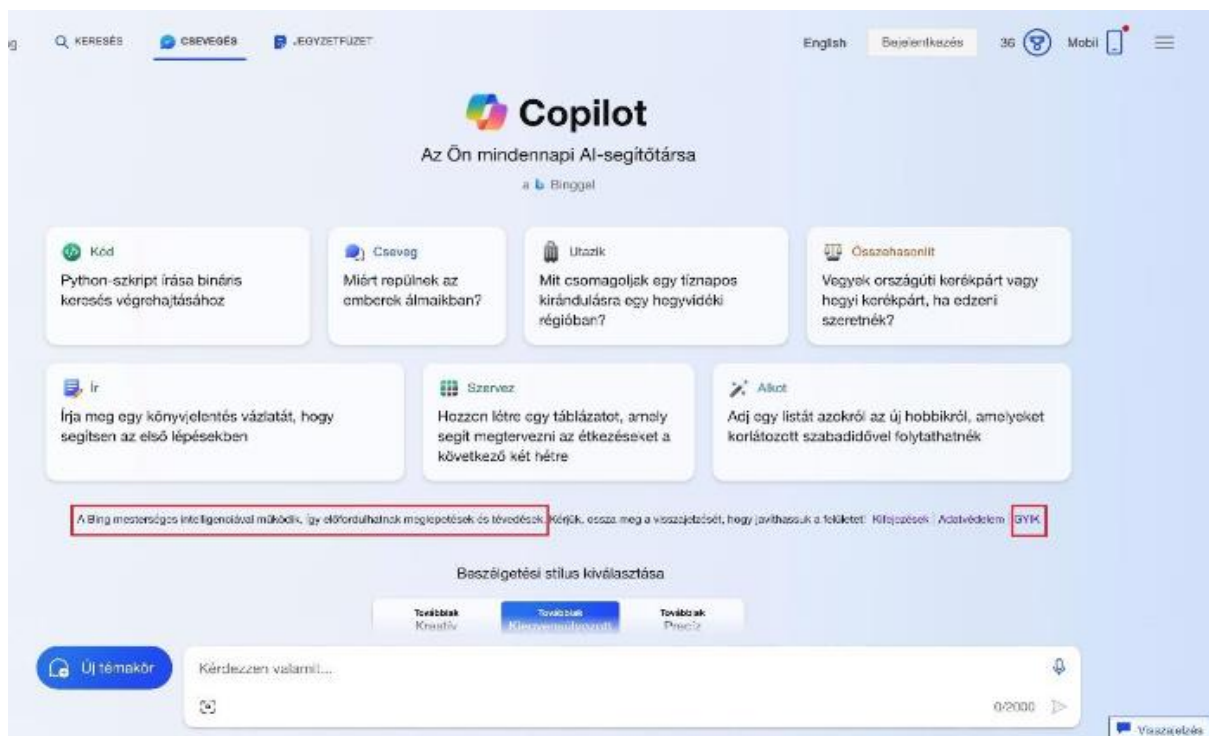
KERESÉS CSEVEGÉS JEGYZETFÜZET

English Bejelentkezés 36 Mobil

Copilot

Az Ön mindennapi AI-segítőtársa

a Binggel

Kód
Python-szkript írása bináris keresés végrehajtásához

Csevog
Miért repülnek az emberek álmaikban?

Utazik
Mit csomagoljak egy tíznapos kirándulásra egy hegyvidéki régióban?

Összehasonlít
Vegyek országúti kerékpárt vagy hegyi kerékpárt, ha edzeni szeretnék?

Ír
Írja meg egy könyvjelentés vázlatát, hogy segítsen az első lépésekben

Szervez
Hozzon létre egy táblázatot, amely segít megtervezni az étkezéseket a következő két hétre

Alkot
Adj egy listát azokról az új hobbikról, amelyeket korlátozott szabadidővel folytathatnék

A Bing mesterséges intelligenciával működik, így előfordulhatnak meglepetések és tévedések. Kérjük, ossza meg a visszajelzését, hogy javíthassuk a felületet! Kifejezések Adatvédelem GYIK

Beszélgetési stílus kiválasztása

Továbbiak Kreatív
Továbbiak Kiegyensúlyozott
Továbbiak Precíz

Új témakör

Kérdezzen valamit...

0/2000

Visszajelzés